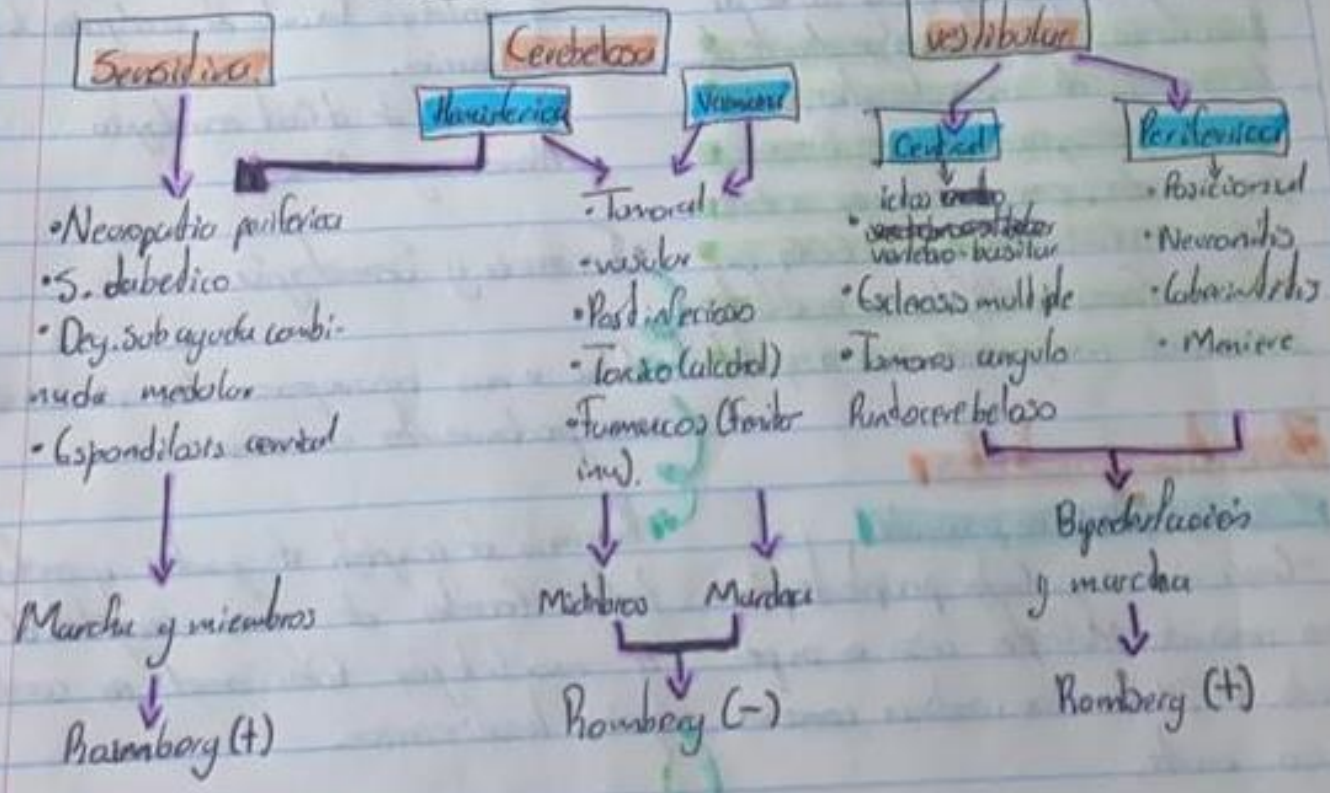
Sensitiva

•Neuropatía periférica
•S. diabético
•Deg. sub aguda combinada medular
•Espondilosis cervical

Marcha y miembros

Romberg (+)

Cerebelosa

Hemisférica

Vermiana

•Tumoral
•vascular
•Post infeccioso
•Tóxico (alcohol)
•Fármacos (Fenitoína)

Miembros

Marcha

Romberg (−)

vestibular

Central

ictus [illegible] vertebro-basilar
•Esclerosis múltiple
•Tumores ángulo Pontocerebeloso

Periférico

•Posicional
•Neuronitis
•Laberintitis
•Meniere

Bipedestación y marcha

Romberg (+)